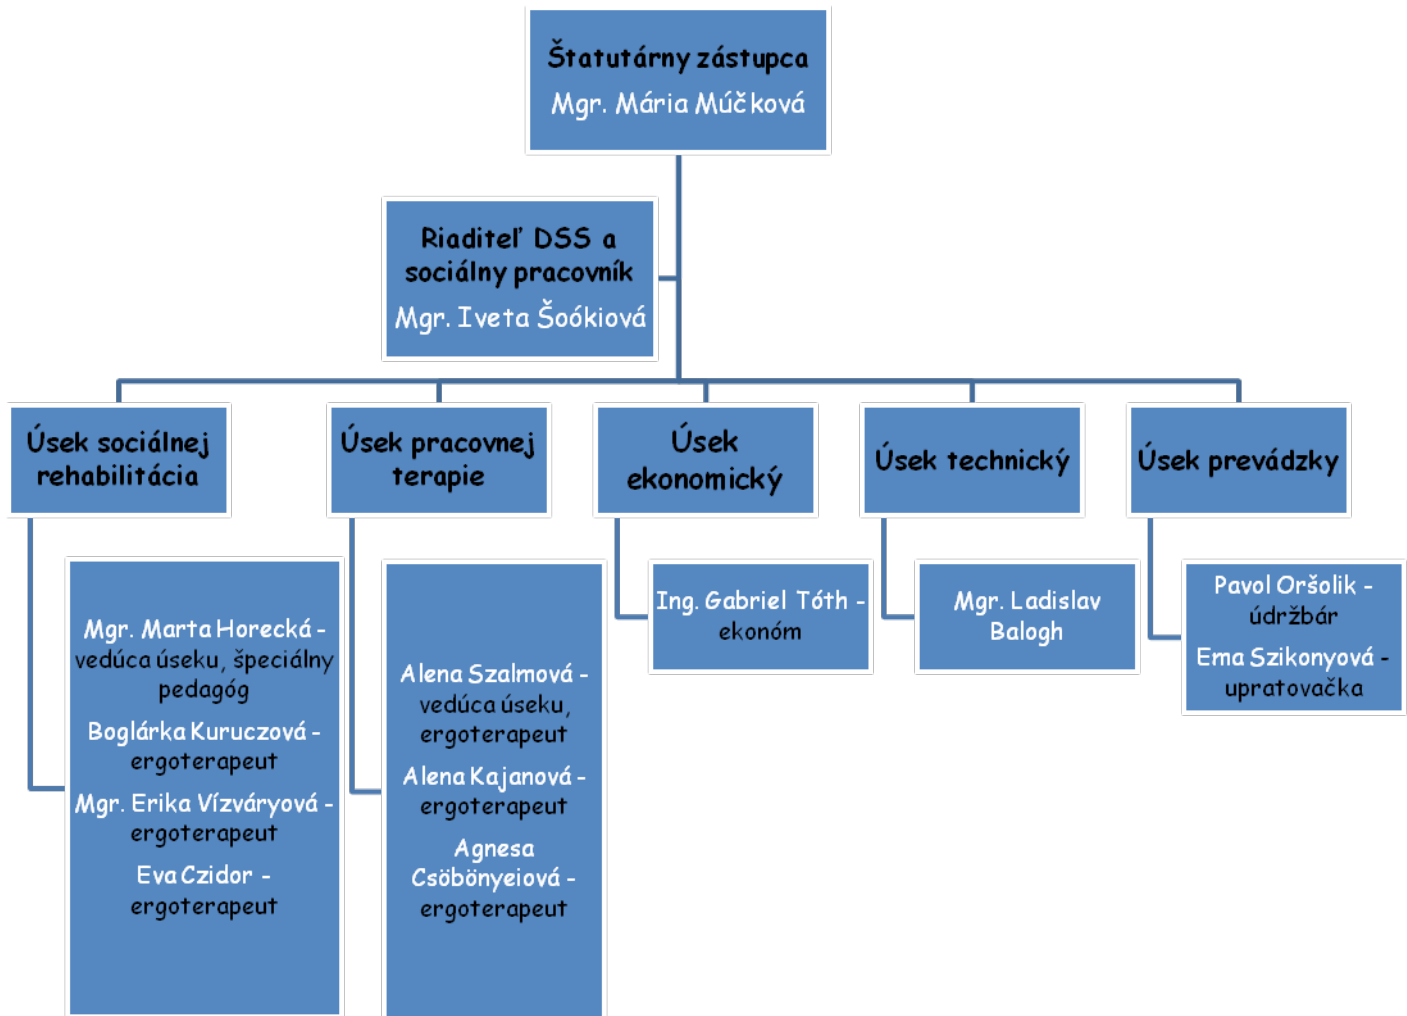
Štatutárny zástupca
Mgr. Mária Múčková

Riaditeľ DSS a sociálny pracovník
Mgr. Iveta Šoókiová

Úsek sociálnej rehabilitácia

Úsek pracovnej terapie

Úsek ekonomický

Úsek technický

Úsek prevádzky

Mgr. Marta Horecká - vedúca úseku, špeciálny pedagóg
Boglárka Kuruczová - ergoterapeut
Mgr. Erika Vízváryová - ergoterapeut
Eva Czidor - ergoterapeut

Alena Szalmová - vedúca úseku, ergoterapeut
Alena Kajanová - ergoterapeut
Agnesa Csöbönyeiová - ergoterapeut

Ing. Gabriel Tóth - ekonóm

Mgr. Ladislav Balogh

Pavol Oršolik - údržbár
Ema Szikonyová - upratovačka